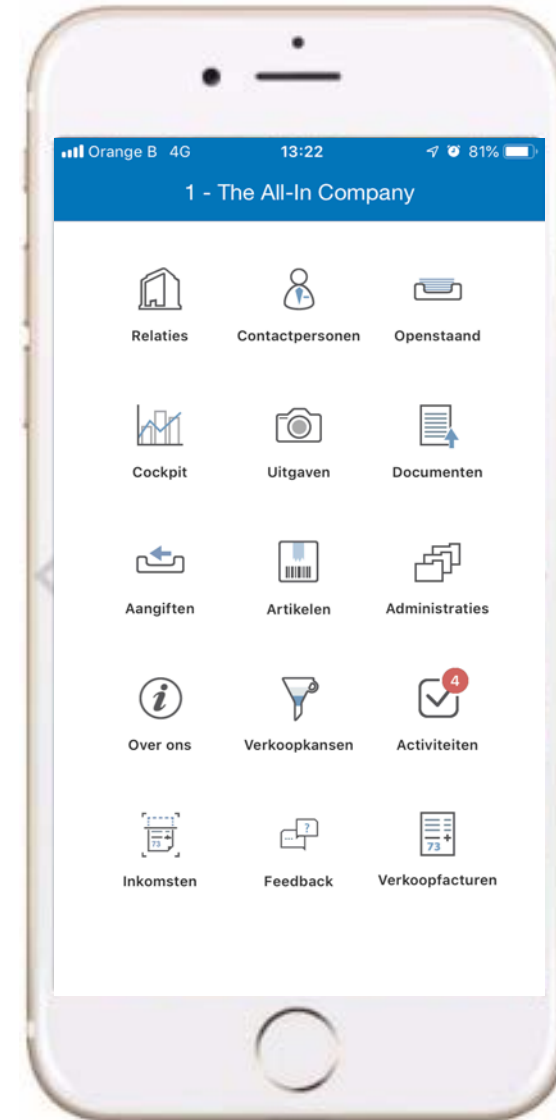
Orange B 4G 13:22 81%

1 - The All-In Company

Relaties
Contactpersonen
Openstaand

Cockpit
Uitgaven
Documenten

Aangiften
Artikelen
Administraties

Over ons
Verkoopkansen
4
Activiteiten

73
Inkomsten
?
Feedback
73
Verkoopfacturen